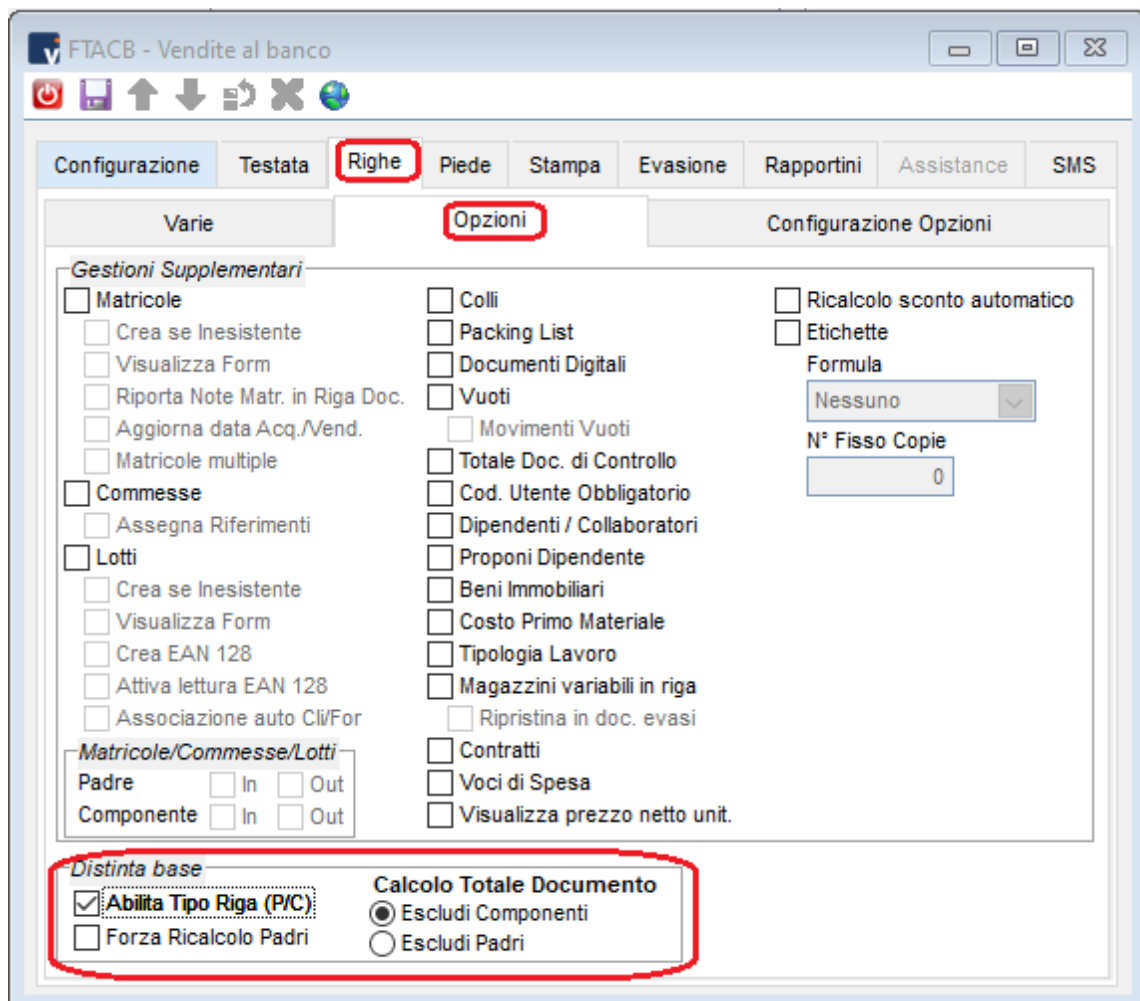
FTACB - Vendite al banco

Configurazione | Testata | Righe | Piede | Stampa | Evasione | Rapportini | Assistance | SMS

Varie | Opzioni | Configurazione Opzioni

Gestioni Supplementari

Matricole
Crea se Inesistente
Visualizza Form
Riporta Note Matr. in Riga Doc.
Aggiorna data Acq./Vend.
Matricole multiple
Commesse
Assegna Riferimenti
Lotti
Crea se Inesistente
Visualizza Form
Crea EAN 128
Attiva lettura EAN 128
Associazione auto Cli/For

Matricole/Commesse/Lotti
Padre In Out
Componente In Out

Colli
Packing List
Documenti Digitali
Vuoti
Movimenti Vuoti
Totale Doc. di Controllo
Cod. Utente Obbligatorio
Dipendenti / Collaboratori
Proponi Dipendente
Beni Immobiliari
Costo Primo Materiale
Tipologia Lavoro
Magazzini variabili in riga
Ripristina in doc. evasi
Contratti
Voci di Spesa
Visualizza prezzo netto unit.

Ricalcolo sconto automatico
Etichette
Formula
Nessuno
N° Fisso Copie
0

Distinta base
Abilita Tipo Riga (P/C)
Forza Ricalcolo Padri
Calcolo Totale Documento
Escludi Componenti
Escludi Padri